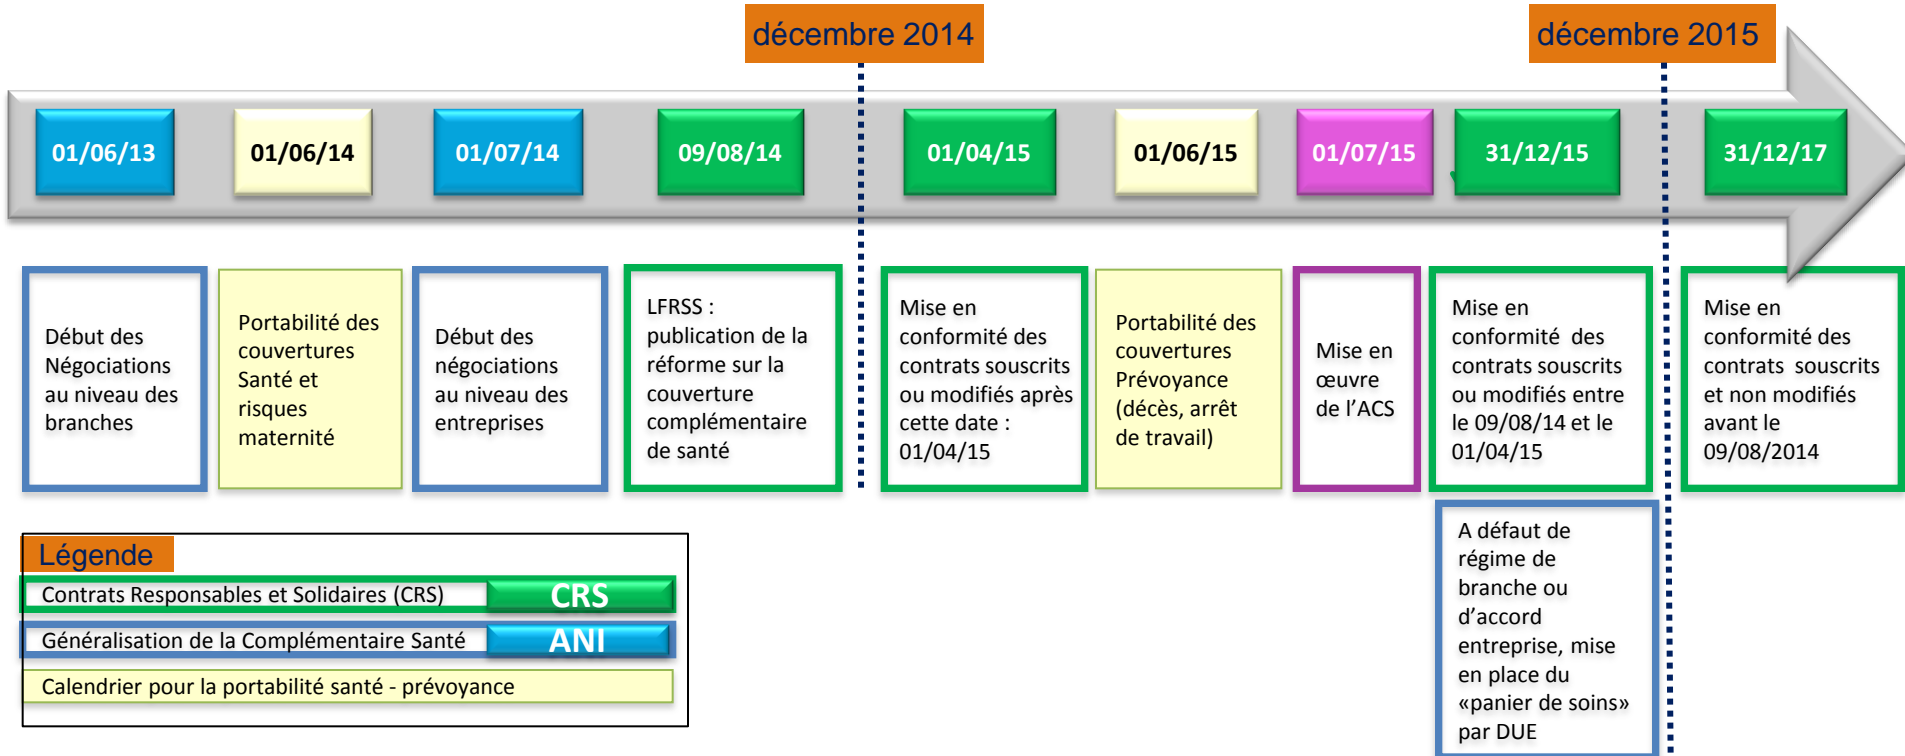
décembre 2014

décembre 2015

01/06/13

01/06/14

01/07/14

09/08/14

01/04/15

01/06/15

01/07/15

31/12/15

31/12/17

Début des Négociations au niveau des branches

Portabilité des couvertures Santé et risques maternité

Début des négociations au niveau des entreprises

LFRSS : publication de la réforme sur la couverture complémentaire de santé

Mise en conformité des contrats souscrits ou modifiés après cette date : 01/04/15

Portabilité des couvertures Prévoyance (décès, arrêt de travail)

Mise en œuvre de l'ACS

Mise en conformité des contrats souscrits ou modifiés entre le 09/08/14 et le 01/04/15

Mise en conformité des contrats souscrits et non modifiés avant le 09/08/2014

A défaut de régime de branche ou d'accord entreprise, mise en place du «panier de soins» par DUE

Légende

Contrats Responsables et Solidaires (CRS) CRS

Généralisation de la Complémentaire Santé ANI

Calendrier pour la portabilité santé - prévoyance